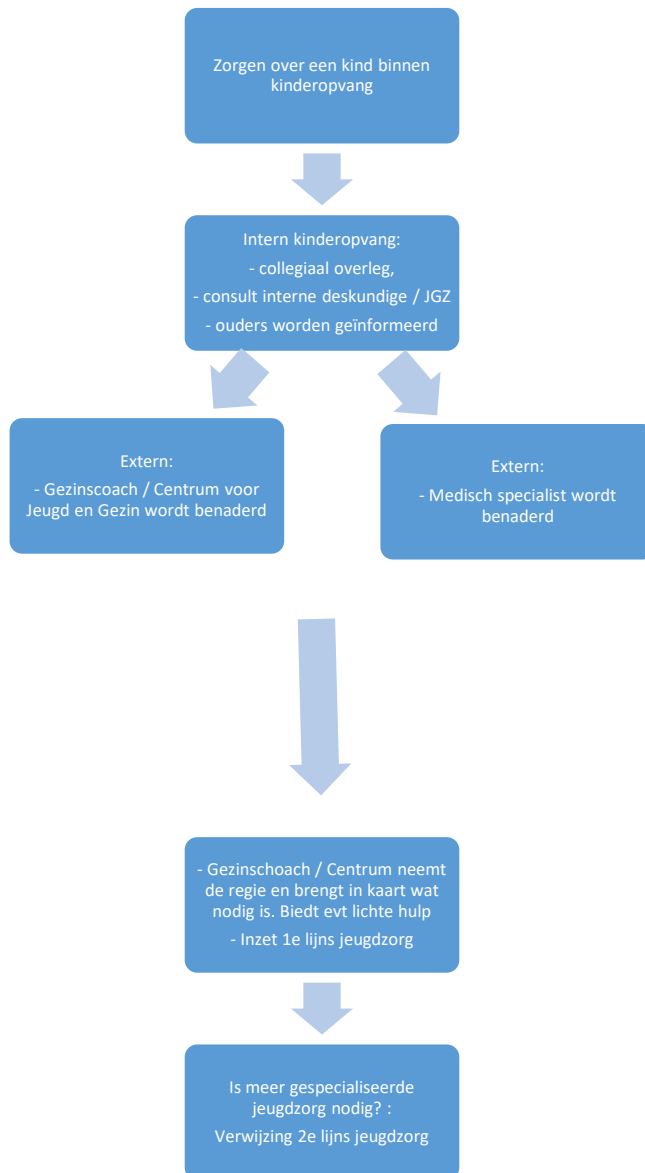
Zorgen over een kind binnen kinderopvang

Intern kinderopvang:
- collegiaal overleg,
- consult interne deskundige / JGZ
- ouders worden geïnformeerd

Extern:
- Gezinscoach / Centrum voor Jeugd en Gezin wordt benaderd

Extern:
- Medisch specialist wordt benaderd

- Gezinschoach / Centrum neemt de regie en brengt in kaart wat nodig is. Biedt evt lichte hulp
- Inzet 1e lijns jeugdzorg

Is meer gespecialiseerde jeugdzorg nodig? :
Verwijzing 2e lijns jeugdzorg